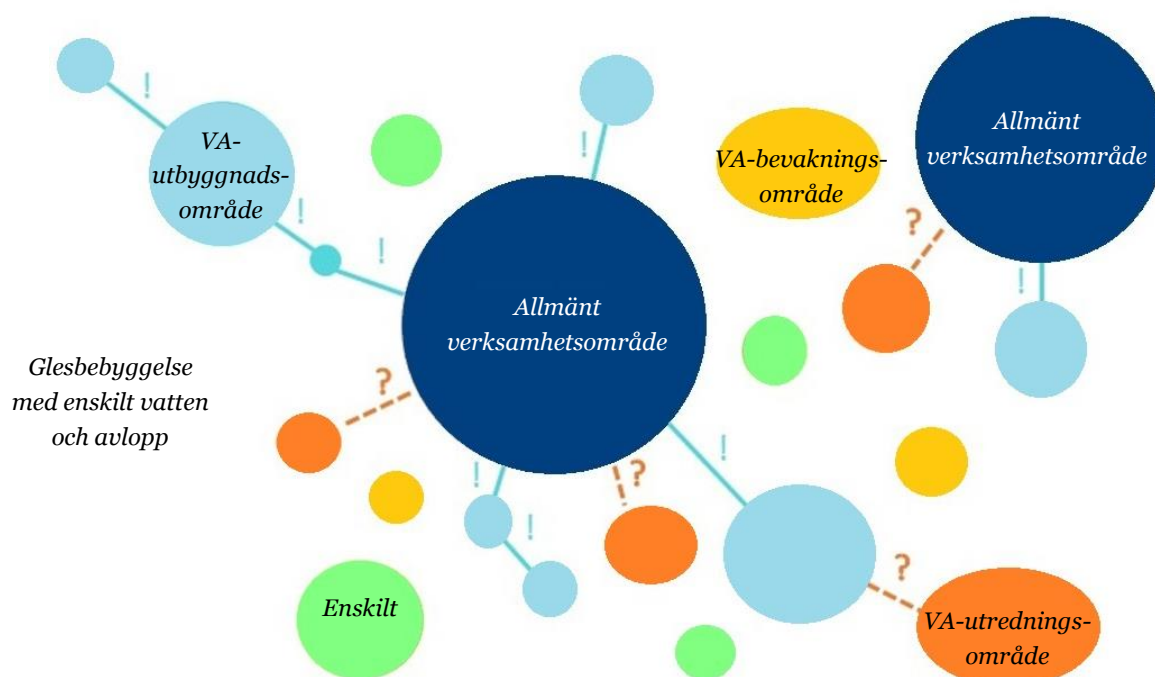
VA-utbyggnadsområde

!

!

!

!

VA-bevakningsområde

Allmänt verksamhetsområde

?

Allmänt verksamhetsområde

!

Glesbebyggelse med enskilt vatten och avlopp

?

!

!?

!

!

Enskilt

?

VA-utredningsområde